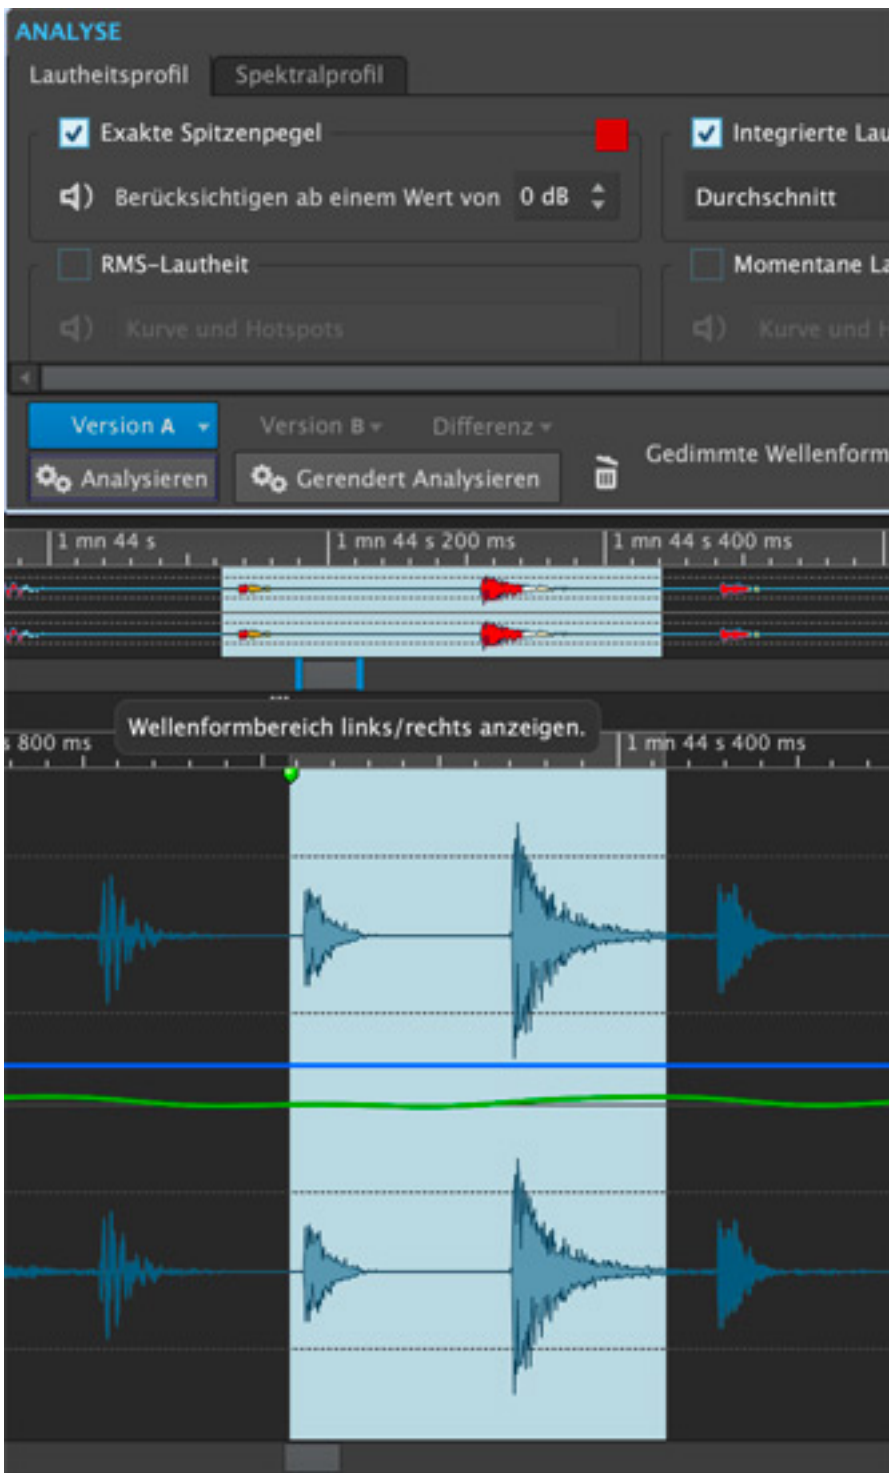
ANALYSE

Lautheitsprofil | Spektralprofil

Exakte Spitzenpegel

Berücksichtigen ab einem Wert von 0 dB

Integrierte Lau

Durchschnitt

RMS-Lautheit

Kurve und Hotspots

Momentane La

Kurve und

Version A

Version B

Differenz

Analysieren

Gerendert Analysieren

Gedimmte Wellenform

1 mn 44 s

1 mn 44 s 200 ms

1 mn 44 s 400 ms

s 800 ms

Wellenformbereich links/rechts anzeigen.

1 mn 44 s 400 ms